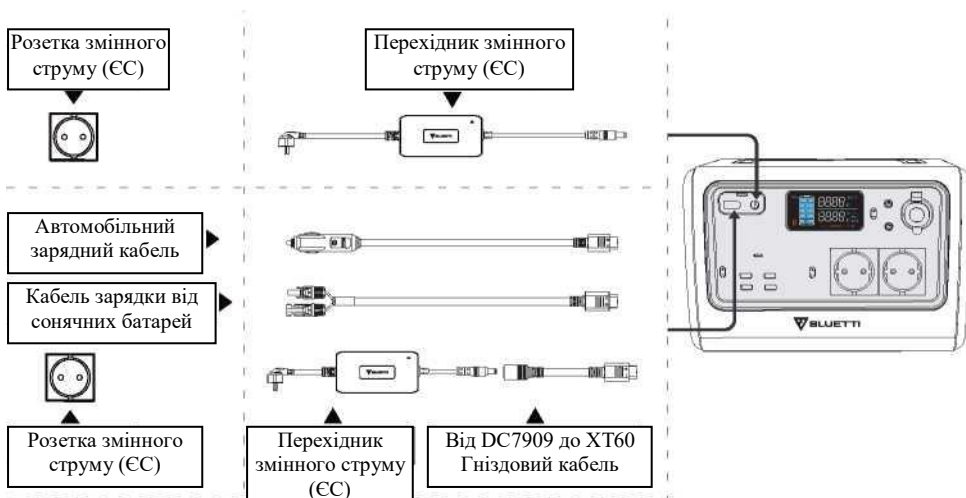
Розетка змінного струму (ЄС)

Перехідник змінного струму (ЄС)

Автомобільний зарядний кабель

Кабель зарядки від сонячних батарей

Розетка змінного струму (ЄС)

Перехідник змінного струму (ЄС)

Від DC7909 до XT60 Гніздовий кабель

BLUETTI